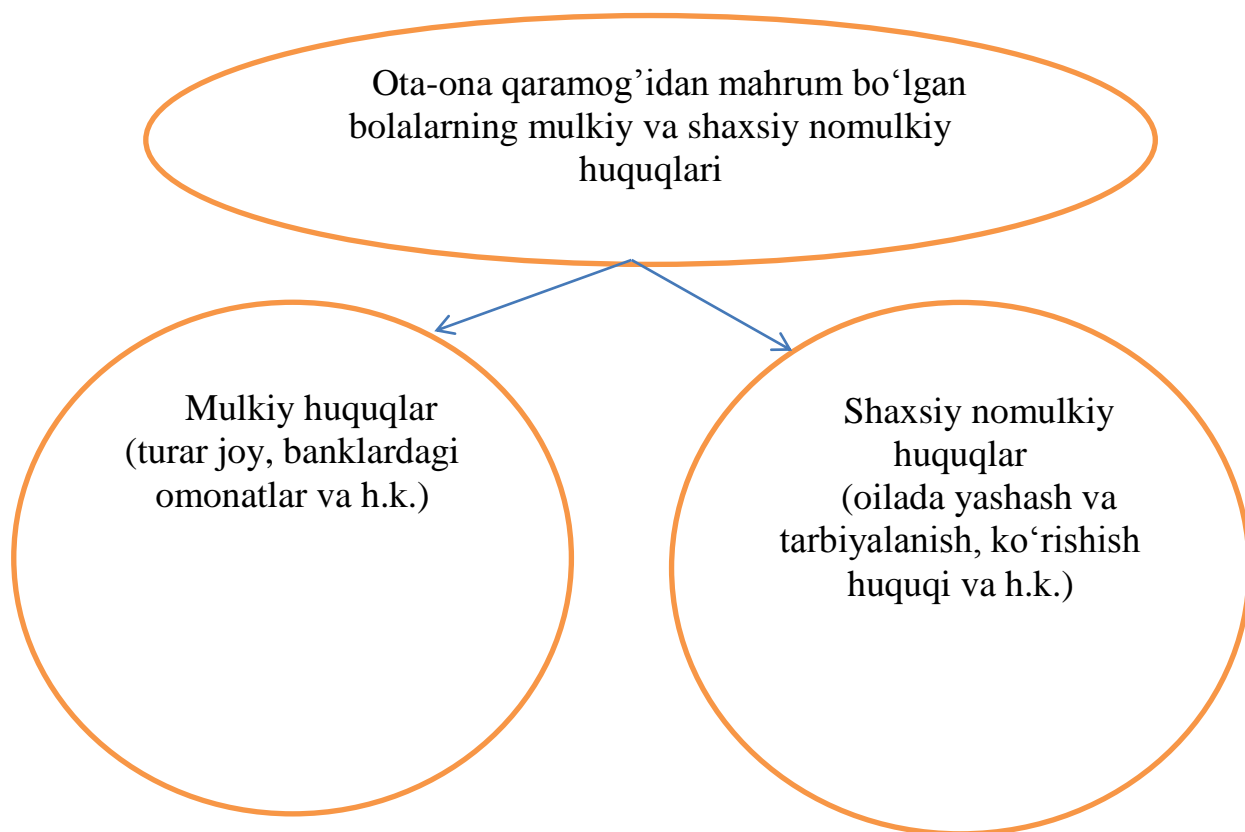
Ota-ona qaramog’idan mahrum bo‘lgan bolalarning mulkiy va shaxsiy nomulkiy huquqlari

Mulkiy huquqlar (turar joy, banklardagi omonatlar va h.k.)

Shaxsiy nomulkiy huquqlar (oilada yashash va tarbiyalanish, ko‘rishish huquqi va h.k.)